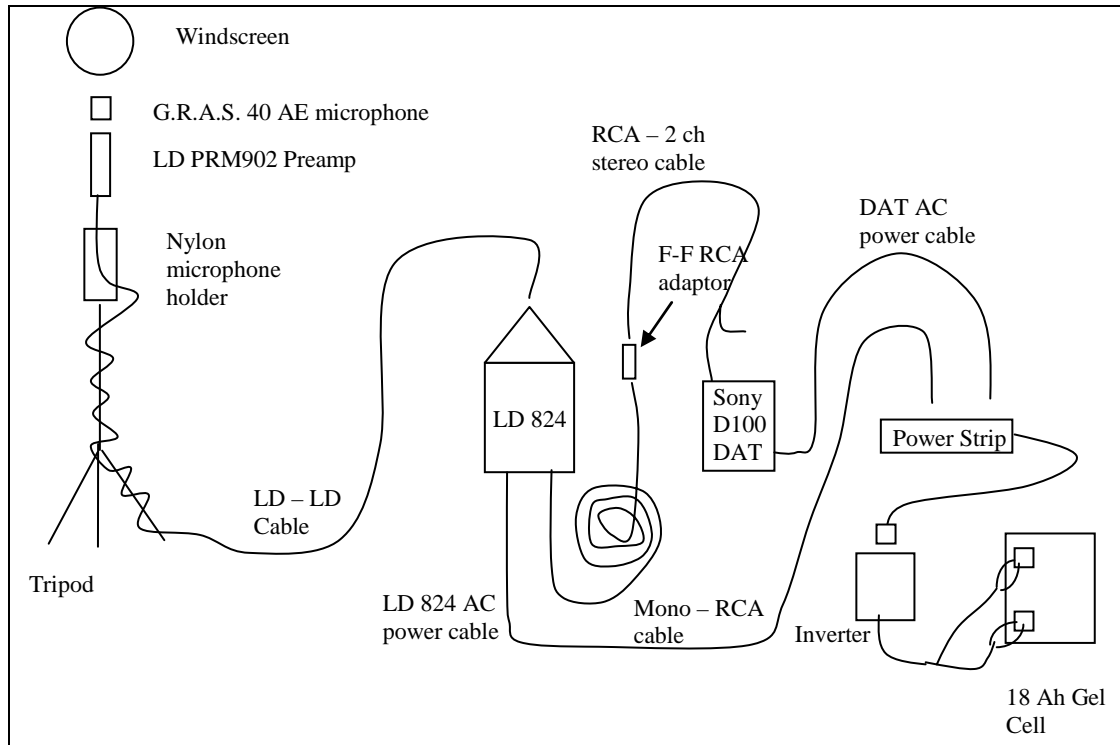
Windscreen

G.R.A.S. 40 AE microphone

LD PRM902 Preamp

Nylon microphone holder

RCA – 2 ch stereo cable

F-F RCA adaptor

DAT AC power cable

LD 824

Sony D100 DAT

Power Strip

LD – LD Cable

Tripod

LD 824 AC power cable

Mono – RCA cable

Inverter

18 Ah Gel Cell